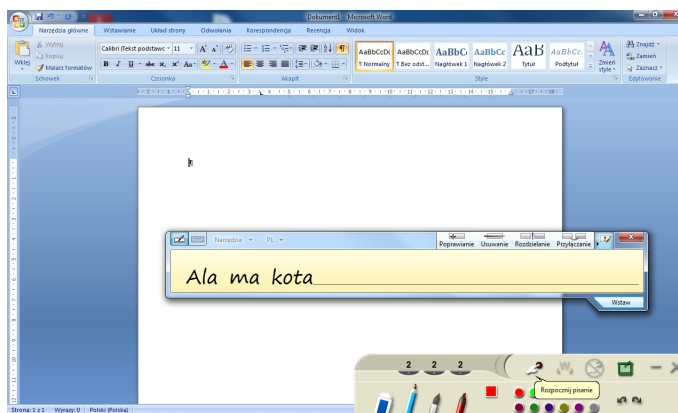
Dokument1 - Microsoft Word

Narzędzia główne Wstawianie Układ strony Odwołania Korespondencja Recenzja Widok

Wytnij
Kopiuj
Wklej
Malarz formatów
Schowek

Calibri (Tekst podstawow - 11
Czcionka

Akapit

AaBbCcDc ¶ Normalny
AaBbCcDc ¶ Bez odst...
AaBbC Nagłówek 1
AaBbCc Nagłówek 2
AaB Tytuł
AaBbCc. Podtytuł
Zmień style
Style

Znajdź
Zamień
Zaznacz
Edytowanie

Narzędzia PL

Poprawianie Usuwanie Rozdzielanie Przyłączanie

Ala ma kota

Wstaw

2 2 2

Rozpocznij pisanie

Strona: 1 z 1 Wyrazy: 0 Polski (Polska)